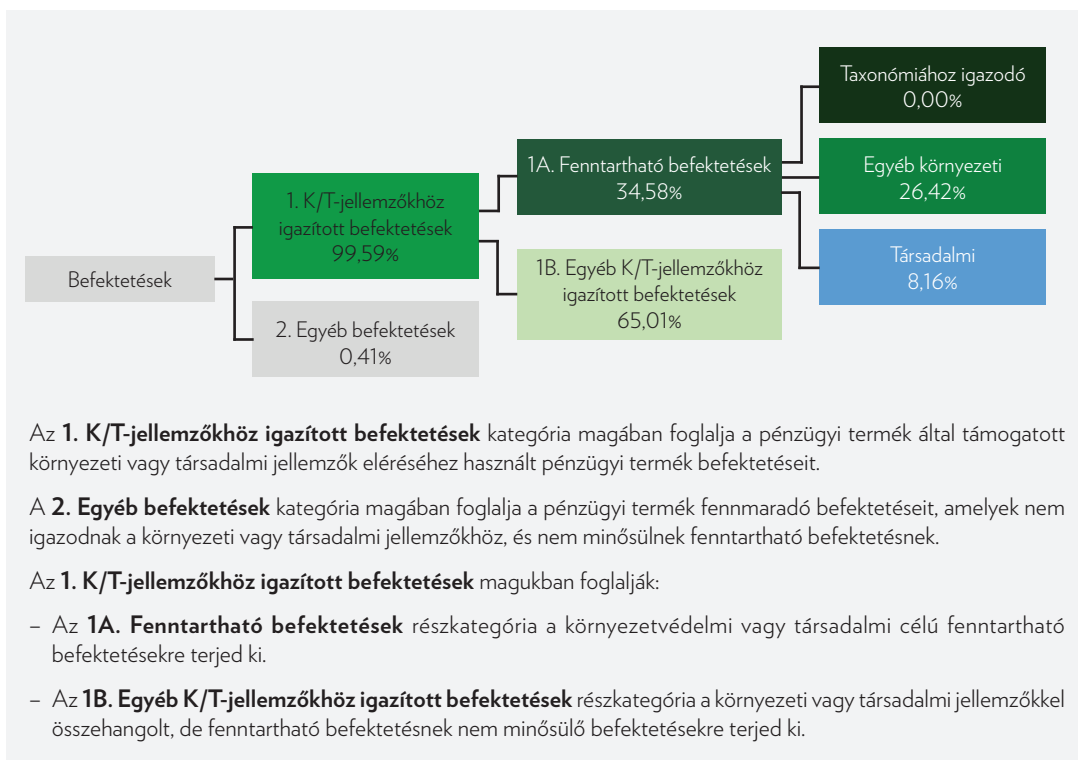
Befektetések

1. K/T-jellemzőkhöz igazított befektetések 99,59%

2. Egyéb befektetések 0,41%

1A. Fenntartható befektetések 34,58%

1B. Egyéb K/T-jellemzőkhöz igazított befektetések 65,01%

Taxonómiához igazodó 0,00%

Egyéb környezeti 26,42%

Társadalmi 8,16%

Az **1. K/T-jellemzőkhöz igazított befektetések** kategória magában foglalja a pénzügyi termék által támogatott környezeti vagy társadalmi jellemzők eléréséhez használt pénzügyi termék befektetéseit.

A **2. Egyéb befektetések** kategória magában foglalja a pénzügyi termék fennmaradó befektetéseit, amelyek nem igazodnak a környezeti vagy társadalmi jellemzőkhöz, és nem minősülnek fenntartható befektetésnek.

Az **1. K/T-jellemzőkhöz igazított befektetések** magukban foglalják:

– Az **1A. Fenntartható befektetések** részkategória a környezetvédelmi vagy társadalmi célú fenntartható befektetésekre terjed ki.

– Az **1B. Egyéb K/T-jellemzőkhöz igazított befektetések** részkategória a környezeti vagy társadalmi jellemzőkkel összehangolt, de fenntartható befektetésnek nem minősülő befektetésekre terjed ki.